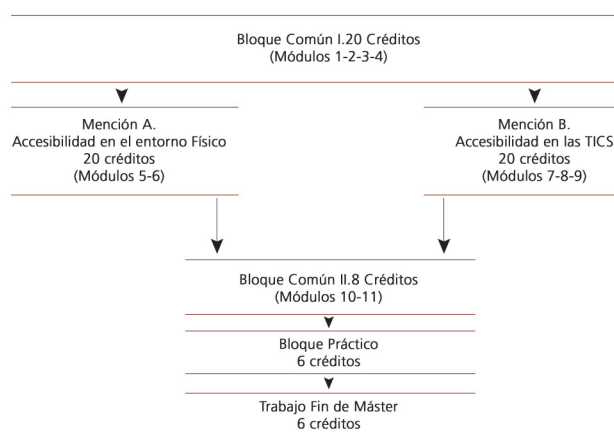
Bloque Común I.20 Créditos
(Módulos 1-2-3-4)

Mención A.
Accesibilidad en el entorno Físico
20 créditos
(Módulos 5-6)

Mención B.
Accesibilidad en las TICS
20 créditos
(Módulos 7-8-9)

Bloque Común II.8 Créditos
(Módulos 10-11)

Bloque Práctico
6 créditos

Trabajo Fin de Máster
6 créditos